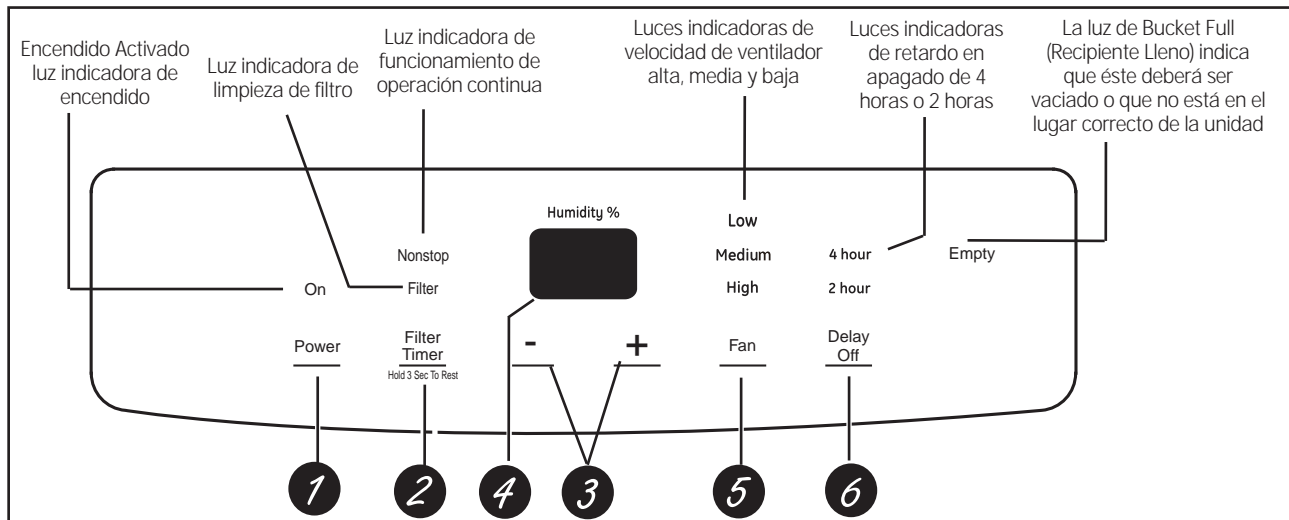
Encendido Activado luz indicadora de encendido

Luz indicadora de limpieza de filtro

Luz indicadora de funcionamiento de operación continua

Luces indicadoras de velocidad de ventilador alta, media y baja

Luces indicadoras de retardo en apagado de 4 horas o 2 horas

La luz de Bucket Full (Recipiente Lleno) indica que éste deberá ser vaciado o que no está en el lugar correcto de la unidad

Humidity %

Nonstop

On

Filter

Low

Medium

High

4 hour

2 hour

Empty

Power

Filter Timer

Hold 3 Sec To Rest

-

+

Fan

Delay Off

1

2

4

3

5

6